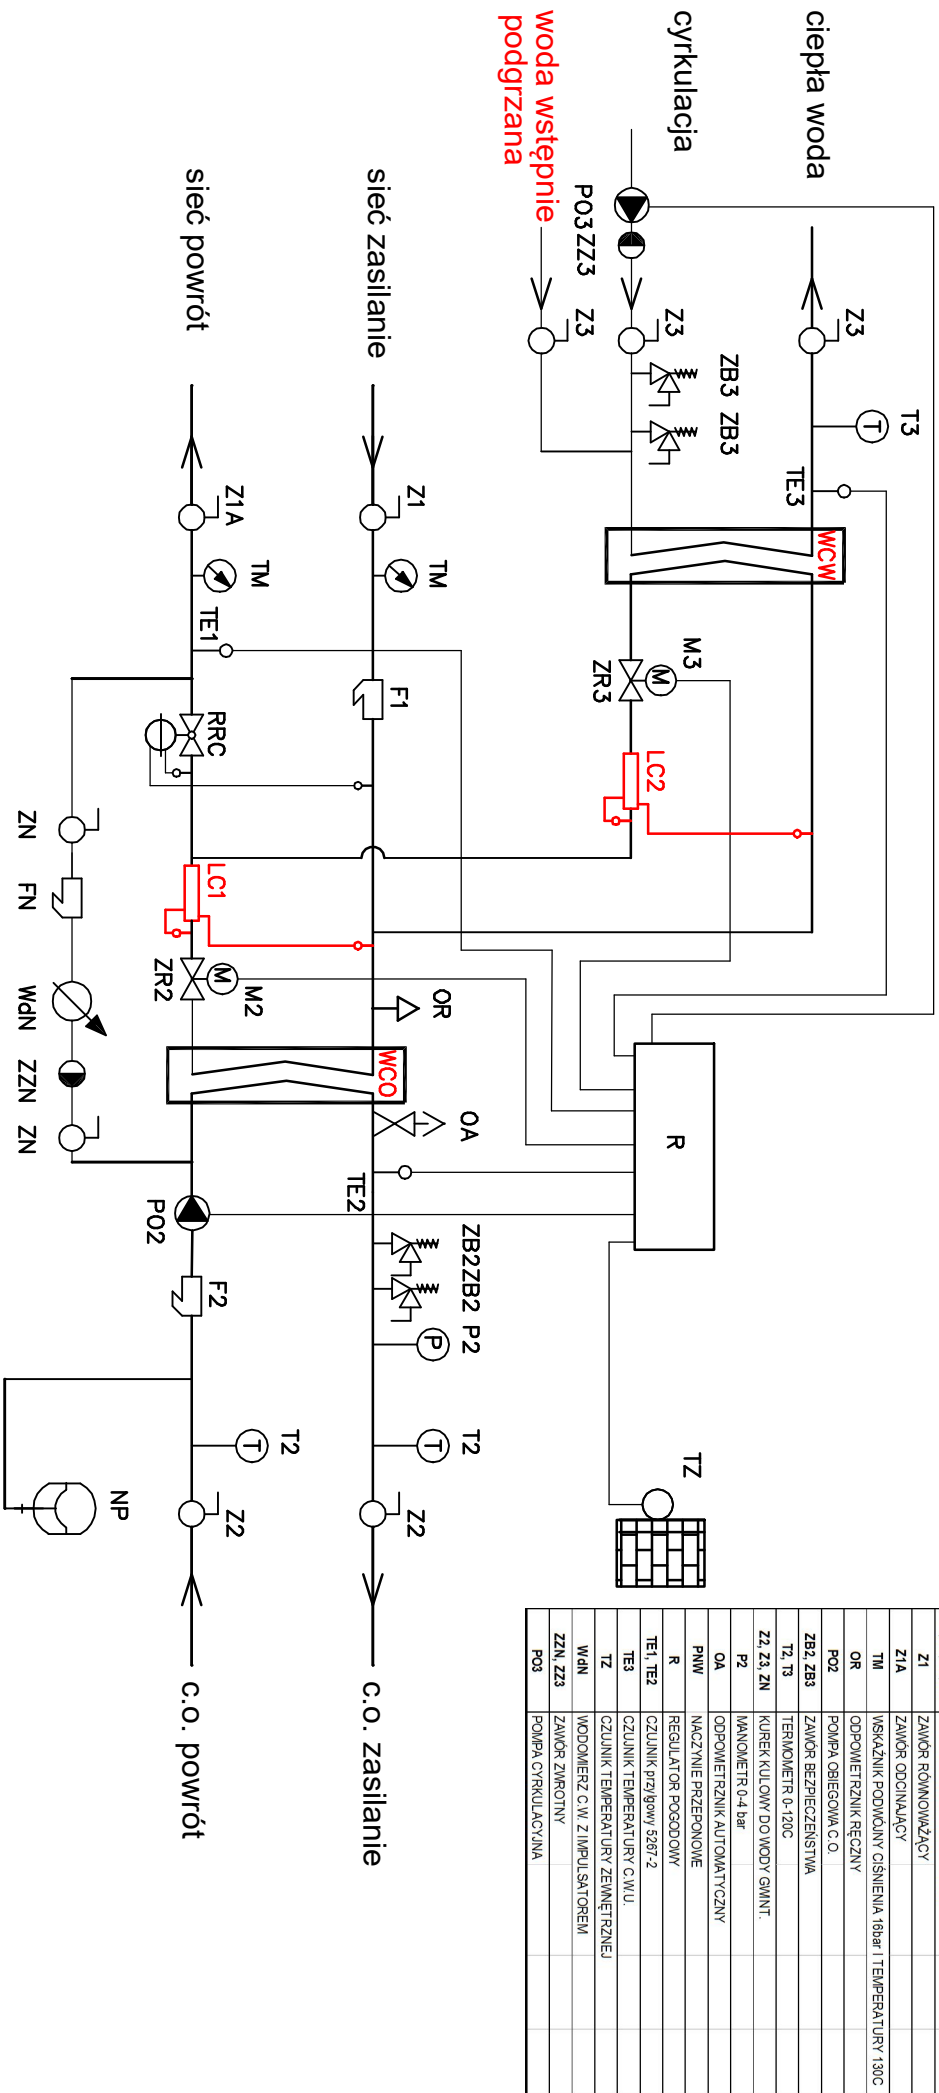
ciepła woda

cyrkulacja

woda wstępnie podgrzana

PO3ZZ3

Z3

Z3

Z3

ZB3 ZB3

T3

TE3

WCW

M3

ZR3

LC2

sieć zasilanie

sieć powrót

Z1

Z1A

TM

TM

TE1

F1

RRC

ZN

FN

WdN

ZZN

ZN

LC1

ZR2

M2

OR

WCO

OA

R

TE2

PO2

ZB2ZB2 P2

F2

T2

T2

NP

Z2

Z2

TZ

c.o. zasilanie

c.o. powrót

| | |
|---|---|
| Z1 | ZAWÓR RÓWNOWAŻĄCY |
| Z1A | ZAWÓR ODCINAJĄCY |
| TM | WSKAŹNIK PODWÓJNY CIŚNIENIA 16bar I TEMPERATURY 130C |
| OR | ODPOWIETRZNIK RĘCZNY |
| PO2 | POMPA OBIEGOWA C.O. |
| ZB2, ZB3 | ZAWÓR BEZPIECZEŃSTWA |
| T2, T3 | TERMOMETR 0-120C |
| Z2, Z3, ZN | KUREK KULOWY DO WODY GWINT. |
| P2 | MANOMETR 0-4 bar |
| OA | ODPOWIETRZNIK AUTOMATYCZNY |
| PNW | NACZYNIE PRZEPONOWE |
| R | REGULATOR POGODOWY |
| TE1, TE2 | CZUJNIK przylgowy 5267-2 |
| TE3 | CZUJNIK TEMPERATURY C.W.U. |
| TZ | CZUJNIK TEMPERATURY ZEWNĘTRZNEJ |
| WdN | WODOMIERZ C.W. Z IMPULSATOREM |
| ZZN, ZZ3 | ZAWÓR ZWROTNY |
| PO3 | POMPA CYRKULACYJNA |